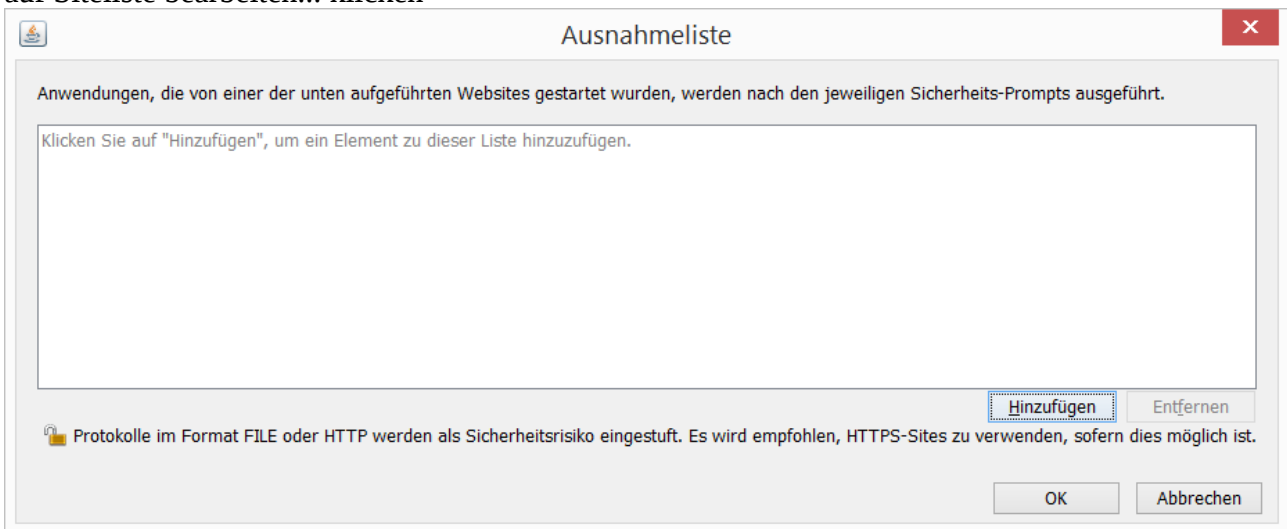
Ausnahmeliste

Anwendungen, die von einer der unten aufgeführten Websites gestartet wurden, werden nach den jeweiligen Sicherheits-Prompts ausgeführt.

Klicken Sie auf "Hinzufügen", um ein Element zu dieser Liste hinzuzufügen.

Hinzufügen

Entfernen

Protokolle im Format FILE oder HTTP werden als Sicherheitsrisiko eingestuft. Es wird empfohlen, HTTPS-Sites zu verwenden, sofern dies möglich ist.

OK

Abbrechen